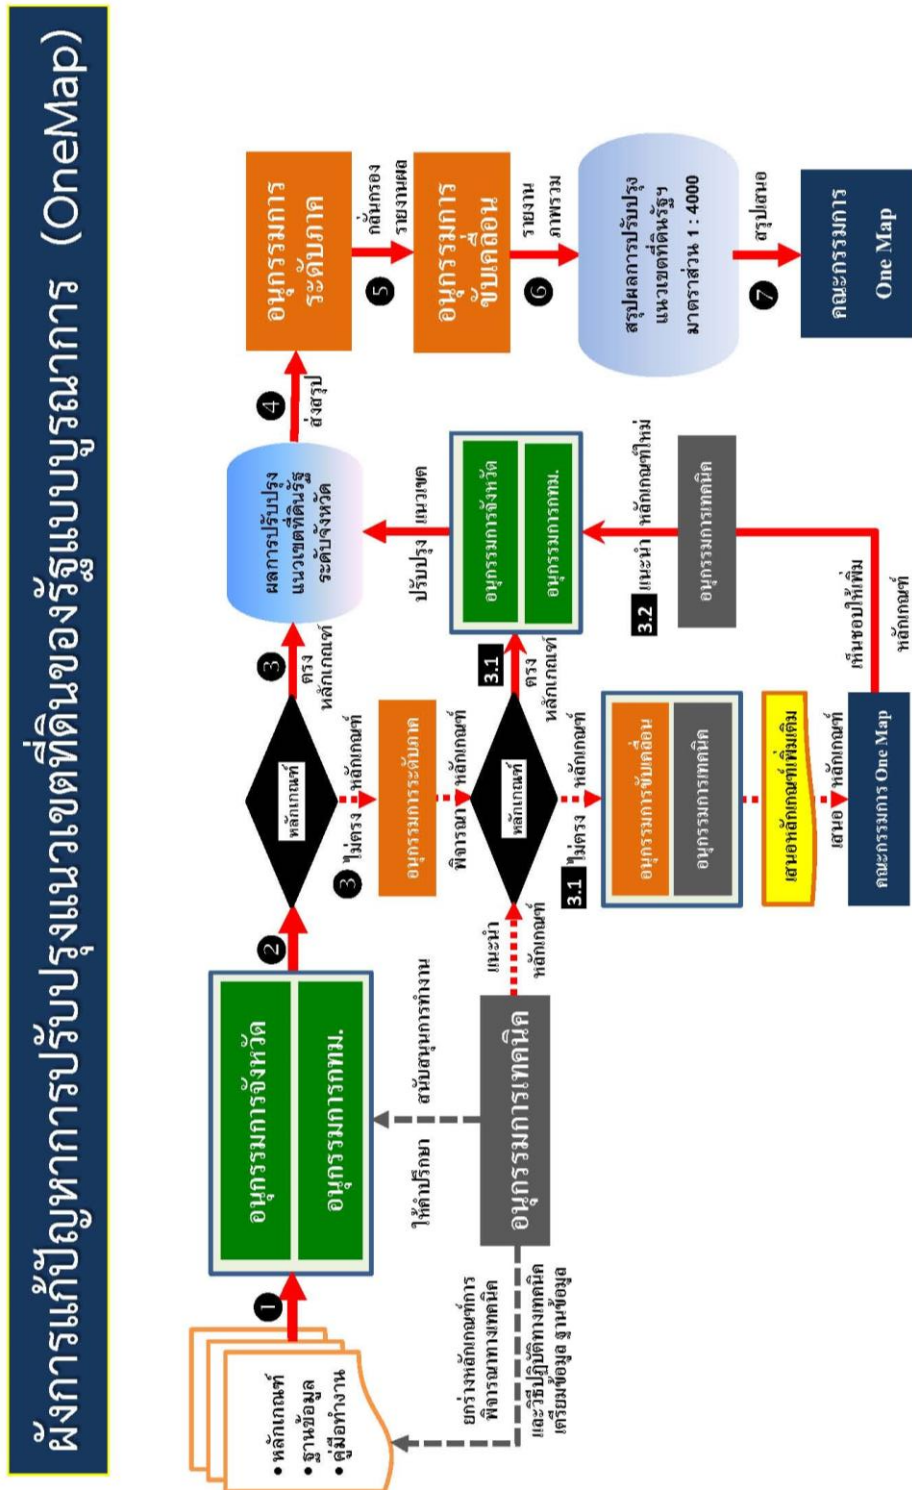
ผังการแก้ปัญหาการปรับปรุงแนวเขตที่ดินของรัฐแบบบูรณาการ (OneMap)

• หลักเกณฑ์
• ฐานข้อมูล
• คู่มือทำงาน

1

อนุกรรมการจังหวัด
อนุกรรมการกทม.

ให้คำปรึกษา สนับสนุนการทำงาน

ยกร่างหลักเกณฑ์การพิจารณาทางเทคนิค และวิธีปฏิบัติทางเทคนิค เตรียมข้อมูล ฐานข้อมูล

อนุกรรมการเทคนิค

2

หลักเกณฑ์

3 ตรง หลักเกณฑ์

3 ไม่ตรง หลักเกณฑ์

อนุกรรมการระดับภาค

พิจารณา หลักเกณฑ์

แนะนำ หลักเกณฑ์

หลักเกณฑ์

3.1 ตรง หลักเกณฑ์

3.1 ไม่ตรง หลักเกณฑ์

อนุกรรมการขับเคลื่อน
อนุกรรมการเทคนิค

เสนอหลักเกณฑ์เพิ่มเติม

เสนอ หลักเกณฑ์

คณะกรรมการ One Map

เห็นชอบให้เพิ่ม หลักเกณฑ์

ผลการปรับปรุงแนวเขตที่ดินรัฐระดับจังหวัด

ปรับปรุง แนวเขต

อนุกรรมการจังหวัด
อนุกรรมการกทม.

3.2 แนะนำ หลักเกณฑ์ใหม่

อนุกรรมการเทคนิค

4 ส่งสรุป

อนุกรรมการระดับภาค

5 กลั่นกรอง รายงานผล

อนุกรรมการขับเคลื่อน

6 รายงาน ภาพรวม

สรุปผลการปรับปรุงแนวเขตที่ดินรัฐ มาตราส่วน 1 : 4000

7 สรุปเสนอ

คณะกรรมการ One Map